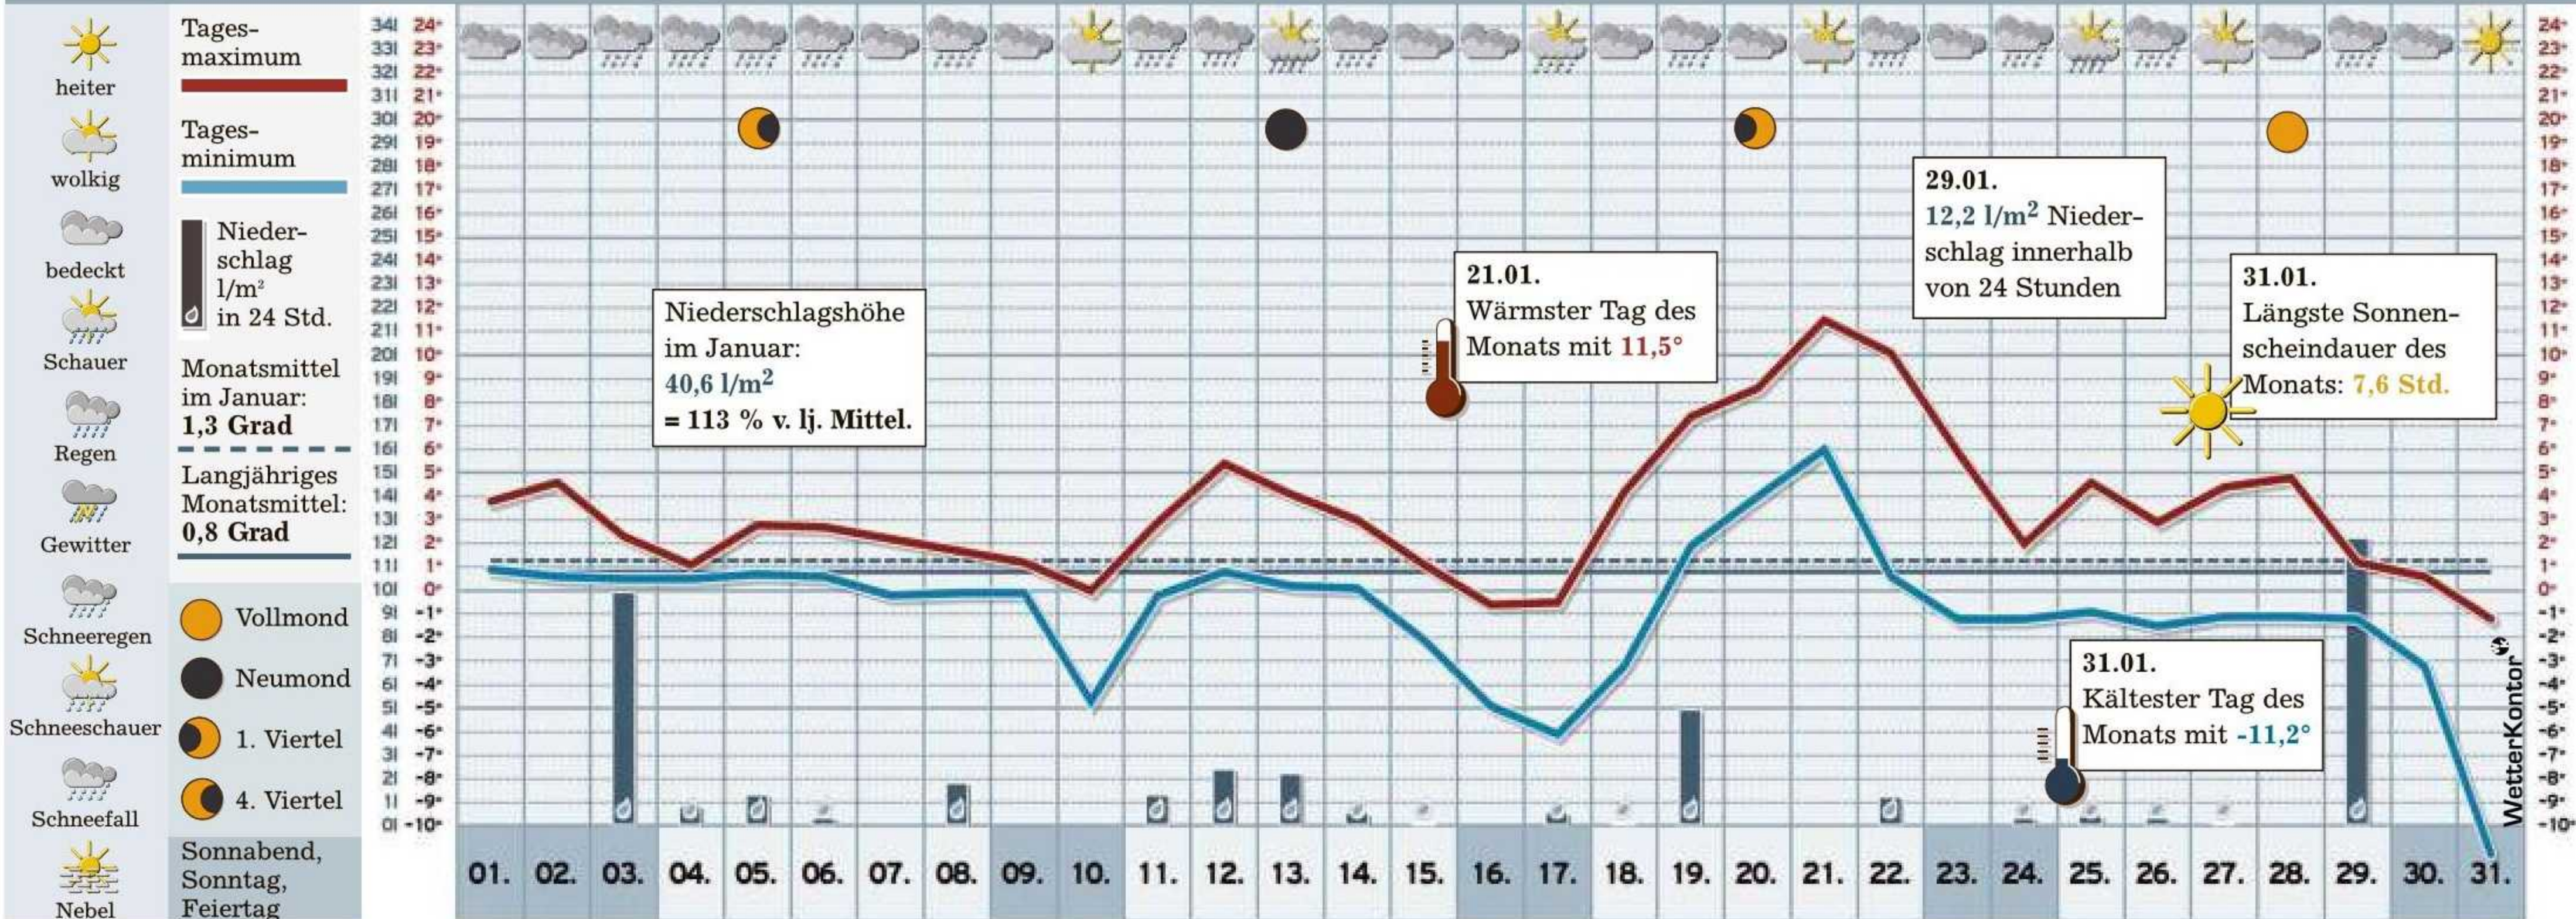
heiter

wolkig

bedeckt

Schauer

Regen

Gewitter

Schneeregen

Schneeschauer

Schneefall

Nebel

Tagesmaximum

Tagesminimum

Niederschlag l/m² in 24 Std.

Monatsmittel im Januar: 1,3 Grad

Langjähriges Monatsmittel: 0,8 Grad

Vollmond

Neumond

1. Viertel

4. Viertel

Sonnabend, Sonntag, Feiertag

| l/m² | °C |
|---|---|
| 34 | 24° |
| 33 | 23° |
| 32 | 22° |
| 31 | 21° |
| 30 | 20° |
| 29 | 19° |
| 28 | 18° |
| 27 | 17° |
| 26 | 16° |
| 25 | 15° |
| 24 | 14° |
| 23 | 13° |
| 22 | 12° |
| 21 | 11° |
| 20 | 10° |
| 19 | 9° |
| 18 | 8° |
| 17 | 7° |
| 16 | 6° |
| 15 | 5° |
| 14 | 4° |
| 13 | 3° |
| 12 | 2° |
| 11 | 1° |
| 10 | 0° |
| 9 | -1° |
| 8 | -2° |
| 7 | -3° |
| 6 | -4° |
| 5 | -5° |
| 4 | -6° |
| 3 | -7° |
| 2 | -8° |
| 1 | -9° |
| 0 | -10° |

Niederschlagshöhe im Januar: 40,6 l/m$^2$ = 113 % v. lj. Mittel.

21.01. Wärmster Tag des Monats mit 11,5°

29.01. 12,2 l/m$^2$ Niederschlag innerhalb von 24 Stunden

31.01. Längste Sonnenscheindauer des Monats: 7,6 Std.

31.01. Kältester Tag des Monats mit -11,2°

WetterKontor

01. 02. 03. 04. 05. 06. 07. 08. 09. 10. 11. 12. 13. 14. 15. 16. 17. 18. 19. 20. 21. 22. 23. 24. 25. 26. 27. 28. 29. 30. 31.

24° 23° 22° 21° 20° 19° 18° 17° 16° 15° 14° 13° 12° 11° 10° 9° 8° 7° 6° 5° 4° 3° 2° 1° 0° -1° -2° -3° -4° -5° -6° -7° -8° -9° -10°